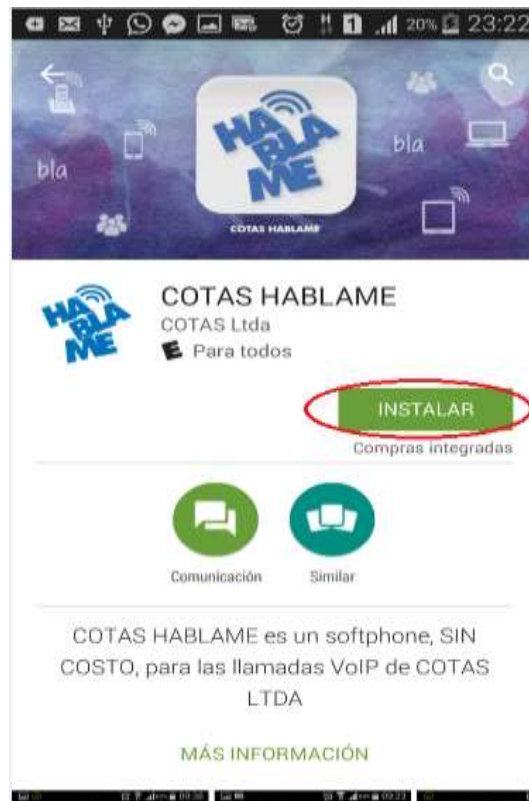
20% 23:22

bla
bla

HABLAME
COTAS HABLAME

HABLAME
COTAS HABLAME
COTAS Ltda
Para todos

INSTALAR
Compras integradas

Comunicación
Similar

COTAS HABLAME es un softphone, SIN COSTO, para las llamadas VoIP de COTAS LTDA

MÁS INFORMACIÓN